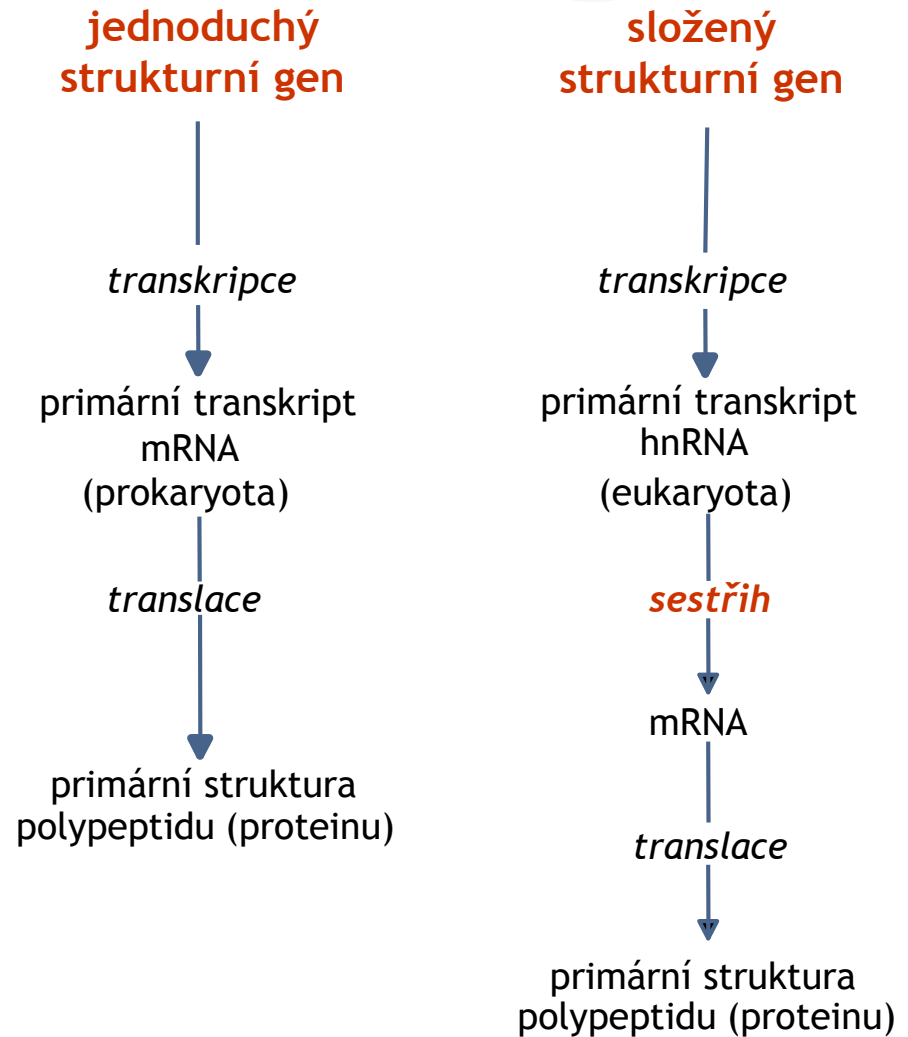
jednoduchý strukturní gen

transkripce

primární transkript mRNA (prokaryota)

translace

primární struktura polypeptidu (proteinu)

složený strukturní gen

transkripce

primární transkript hnRNA (eukaryota)

sestřih

mRNA

translace

primární struktura polypeptidu (proteinu)